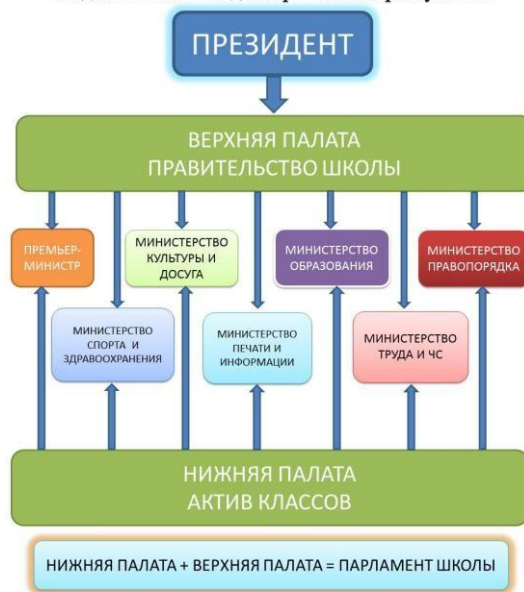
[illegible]

ПРЕЗИДЕНТ

ВЕРХНЯЯ ПАЛАТА
ПРАВИТЕЛЬСТВО ШКОЛЫ

ПРЕМЬЕР-МИНИСТР

МИНИСТЕРСТВО КУЛЬТУРЫ И ДОСУГА

МИНИСТЕРСТВО ОБРАЗОВАНИЯ

МИНИСТЕРСТВО ПРАВОПОРЯДКА

МИНИСТЕРСТВО СПОРТА И ЗДРАВООХРАНЕНИЯ

МИНИСТЕРСТВО ПЕЧАТИ И ИНФОРМАЦИИ

МИНИСТЕРСТВО ТРУДА И ЧС

НИЖНЯЯ ПАЛАТА
АКТИВ КЛАССОВ

НИЖНЯЯ ПАЛАТА + ВЕРХНЯЯ ПАЛАТА = ПАРЛАМЕНТ ШКОЛЫ